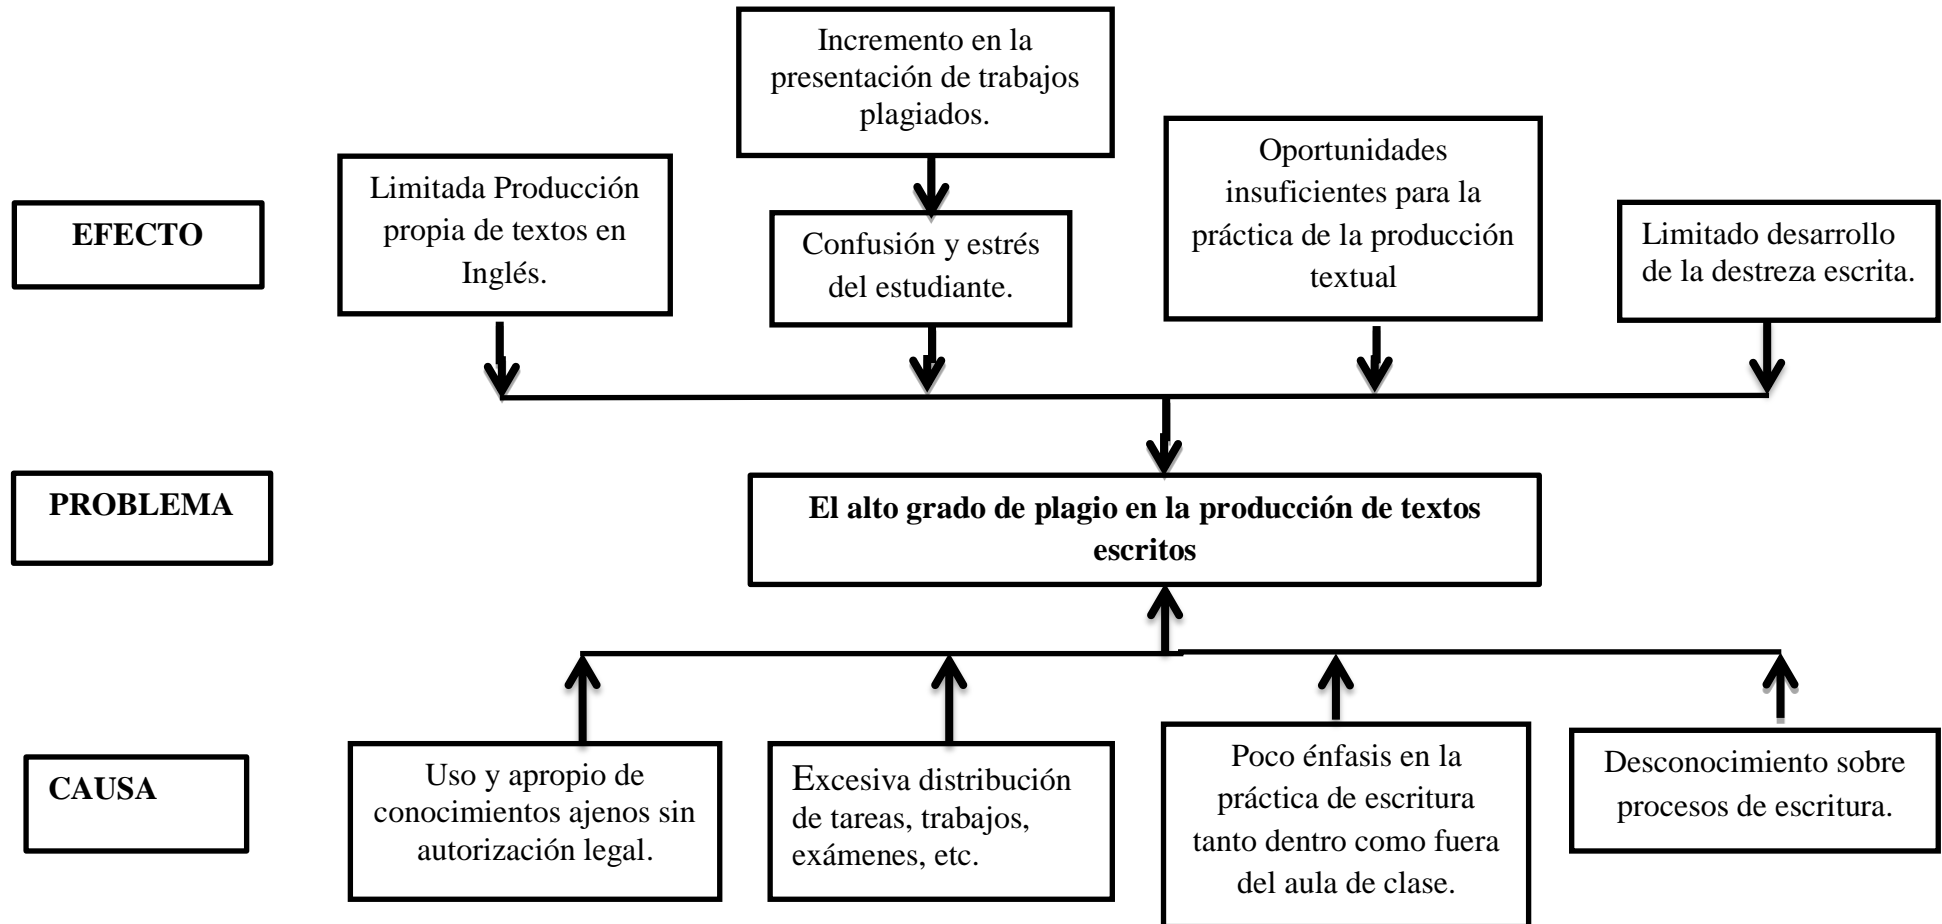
EFECTO

Incremento en la presentación de trabajos plagiados.

Limitada Producción propia de textos en Inglés.

Confusión y estrés del estudiante.

Oportunidades insuficientes para la práctica de la producción textual

Limitado desarrollo de la destreza escrita.

PROBLEMA

El alto grado de plagio en la producción de textos escritos

CAUSA

Uso y apropio de conocimientos ajenos sin autorización legal.

Excesiva distribución de tareas, trabajos, exámenes, etc.

Poco énfasis en la práctica de escritura tanto dentro como fuera del aula de clase.

Desconocimiento sobre procesos de escritura.